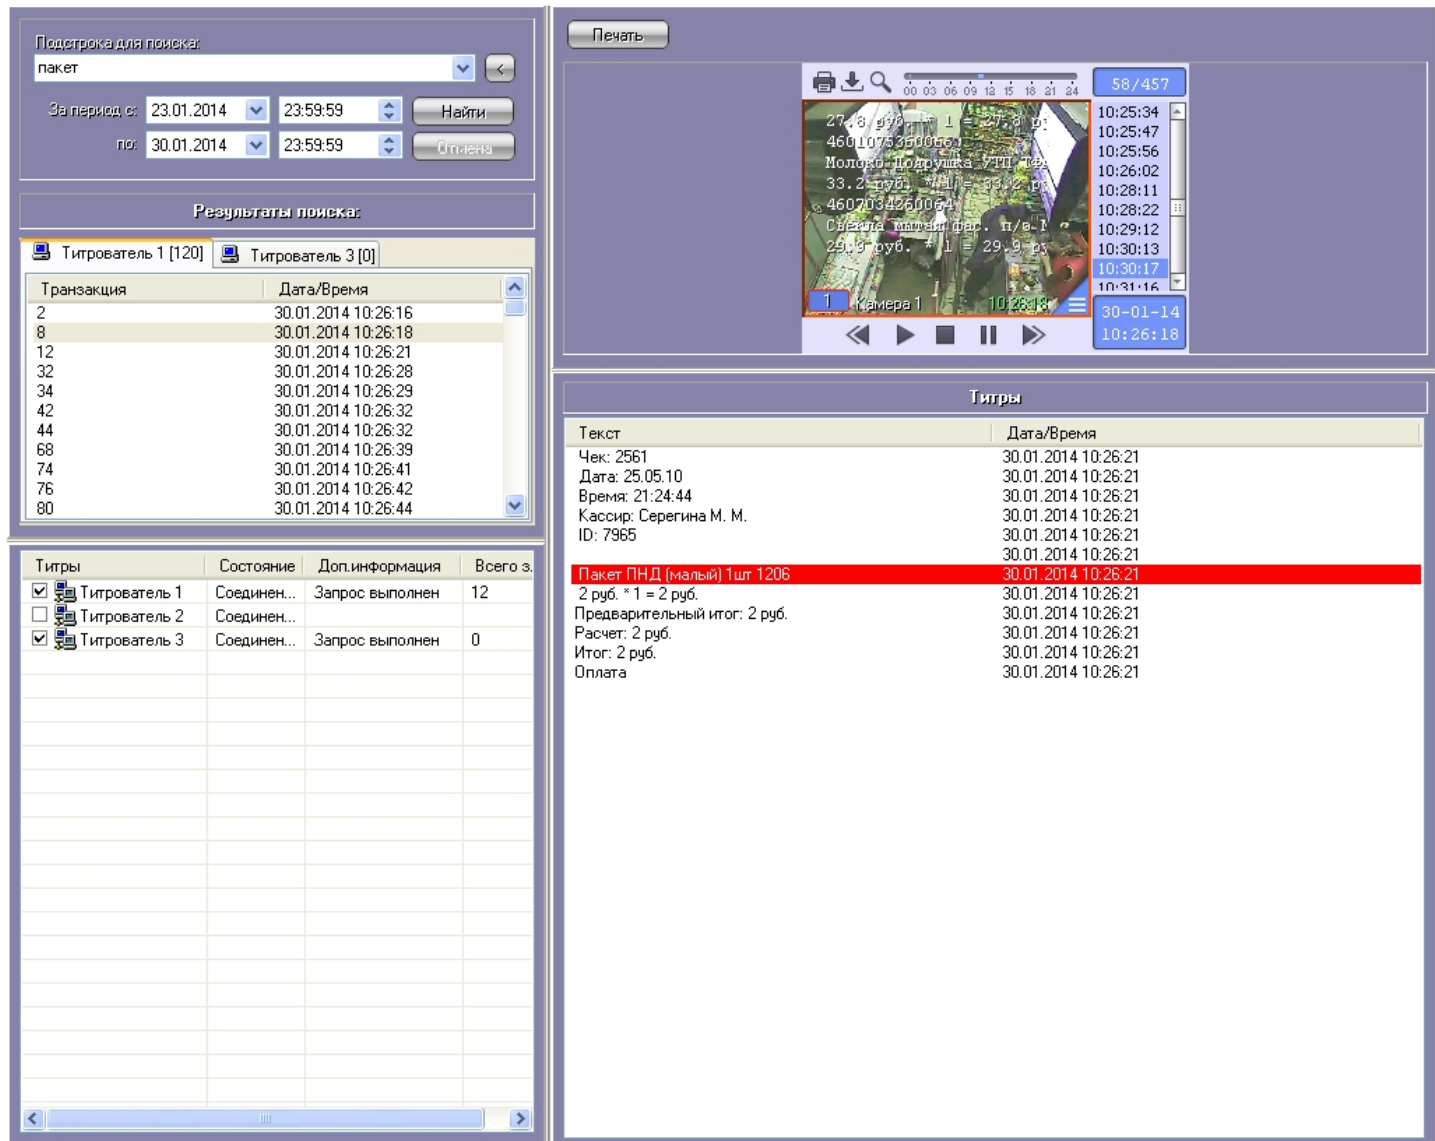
Подстрока для поиска:
пакет
За период с: 23.01.2014 23:59:59 Найти
по: 30.01.2014 23:59:59 Отмена

Результаты поиска:

Титрователь 1 [120] Титрователь 3 [0]

| Транзакция | Дата/Время |
|---|---|
| 2 | 30.01.2014 10:26:16 |
| 8 | 30.01.2014 10:26:18 |
| 12 | 30.01.2014 10:26:21 |
| 32 | 30.01.2014 10:26:28 |
| 34 | 30.01.2014 10:26:29 |
| 42 | 30.01.2014 10:26:32 |
| 44 | 30.01.2014 10:26:32 |
| 68 | 30.01.2014 10:26:39 |
| 74 | 30.01.2014 10:26:41 |
| 76 | 30.01.2014 10:26:42 |
| 80 | 30.01.2014 10:26:44 |

| Титры | Состояние | Доп.информация | Всего з. |
|---|---|---|---|
| Титрователь 1 | Соединен... | Запрос выполнен | 12 |
| Титрователь 2 | Соединен... | | |
| Титрователь 3 | Соединен... | Запрос выполнен | 0 |

Печать

00 03 06 09 12 15 18 21 24
58/457
27.8 руб. * 1 = 27.8 р
4601075360063
Молоко Подружка УТП ТФА
33.2 руб. * 1 = 33.2 р
4607034260064
Свекла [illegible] фас. п/в-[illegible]
29.9 руб. * 1 = 29.9 р
1 Камера 1 10:26:18
10:25:34
10:25:47
10:25:56
10:26:02
10:28:11
10:28:22
10:29:12
10:30:13
10:30:17
10:31:16
30-01-14
10:26:18

Титры

| Текст | Дата/Время |
|---|---|
| Чек: 2561 | 30.01.2014 10:26:21 |
| Дата: 25.05.10 | 30.01.2014 10:26:21 |
| Время: 21:24:44 | 30.01.2014 10:26:21 |
| Кассир: Серегина М. М. | 30.01.2014 10:26:21 |
| ID: 7965 | 30.01.2014 10:26:21 |
| | 30.01.2014 10:26:21 |
| Пакет ПНД (малый) 1шт 1206 | 30.01.2014 10:26:21 |
| 2 руб. * 1 = 2 руб. | 30.01.2014 10:26:21 |
| Предварительный итог: 2 руб. | 30.01.2014 10:26:21 |
| Расчет: 2 руб. | 30.01.2014 10:26:21 |
| Итог: 2 руб. | 30.01.2014 10:26:21 |
| Оплата | 30.01.2014 10:26:21 |